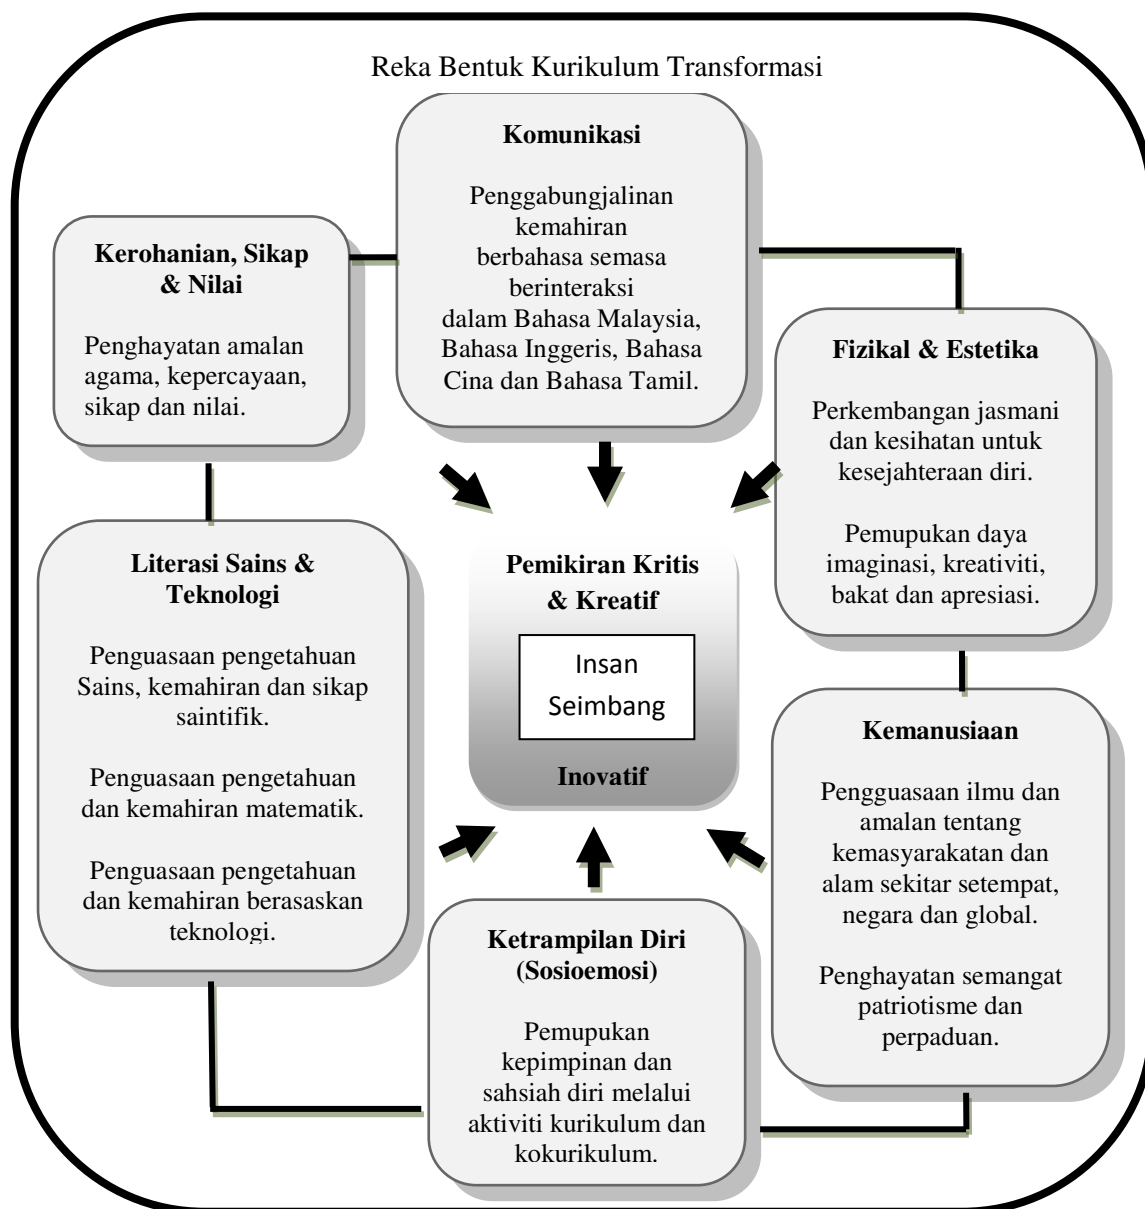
Reka Bentuk Kurikulum Transformasi

**Komunikasi**

Penggabungjalinan kemahiran berbahasa semasa berinteraksi dalam Bahasa Malaysia, Bahasa Inggeris, Bahasa Cina dan Bahasa Tamil.

**Kerohanian, Sikap & Nilai**

Penghayatan amalan agama, kepercayaan, sikap dan nilai.

**Fizikal & Estetika**

Perkembangan jasmani dan kesihatan untuk kesejahteraan diri.

Pemupukan daya imaginasi, kreativiti, bakat dan apresiasi.

**Literasi Sains & Teknologi**

Penguasaan pengetahuan Sains, kemahiran dan sikap saintifik.

Penguasaan pengetahuan dan kemahiran matematik.

Penguasaan pengetahuan dan kemahiran berasaskan teknologi.

**Pemikiran Kritis & Kreatif**

Insan Seimbang

**Inovatif**

**Kemanusiaan**

Pengguasaan ilmu dan amalan tentang kemasyarakatan dan alam sekitar setempat, negara dan global.

Penghayatan semangat patriotisme dan perpaduan.

**Ketrampilan Diri (Sosioemosi)**

Pemupukan kepimpinan dan sahsiah diri melalui aktiviti kurikulum dan kokurikulum.